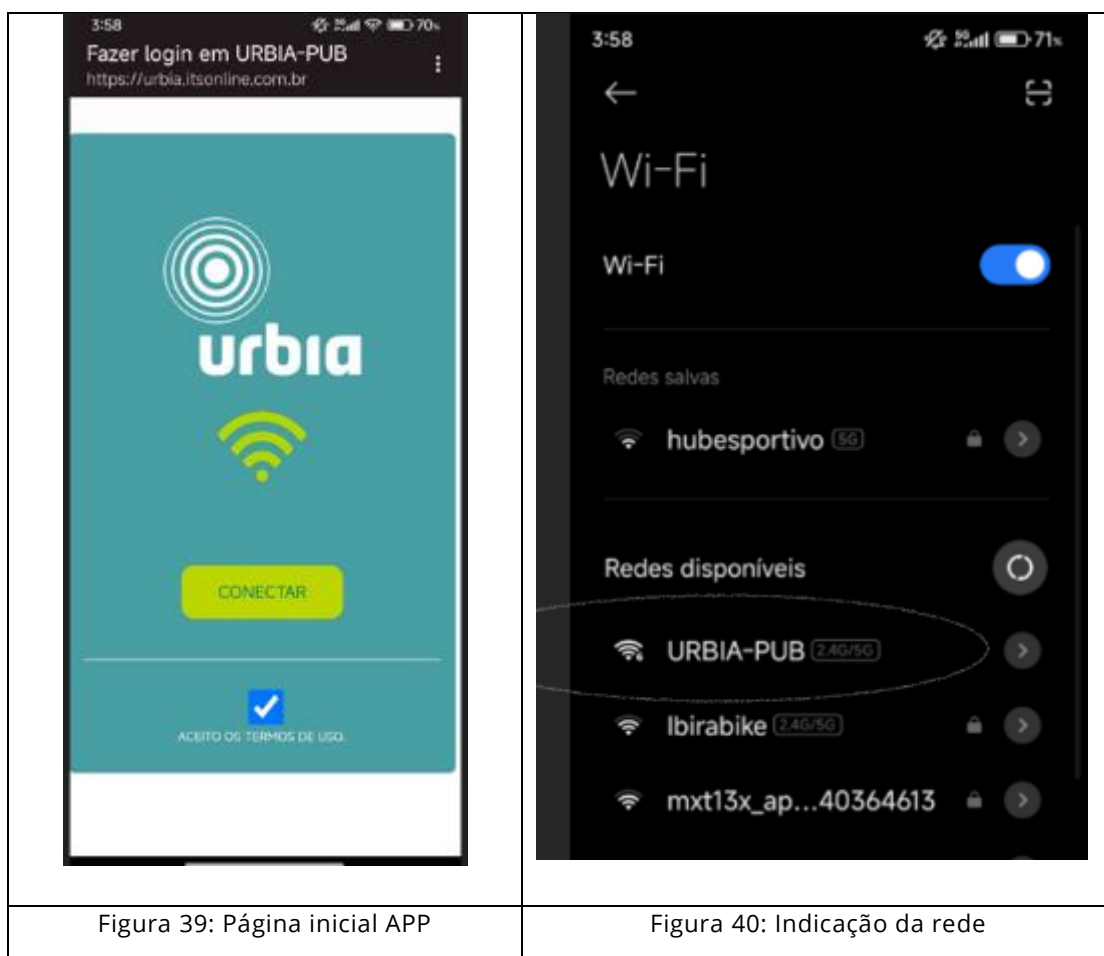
3:58 70%
Fazer login em URBIA-PUB
https://urbia.itsonline.com.br

urbia

CONECTAR

ACEITO OS TERMOS DE USO.

3:58 71%
←
Wi-Fi
Wi-Fi
Redes salvas
hubesportivo 5G
Redes disponíveis
URBIA-PUB 2.4G/5G
Ibirabike 2.4G/5G
mxt13x_ap...40364613

| Figura 39: Página inicial APP | Figura 40: Indicação da rede |
|---|---|